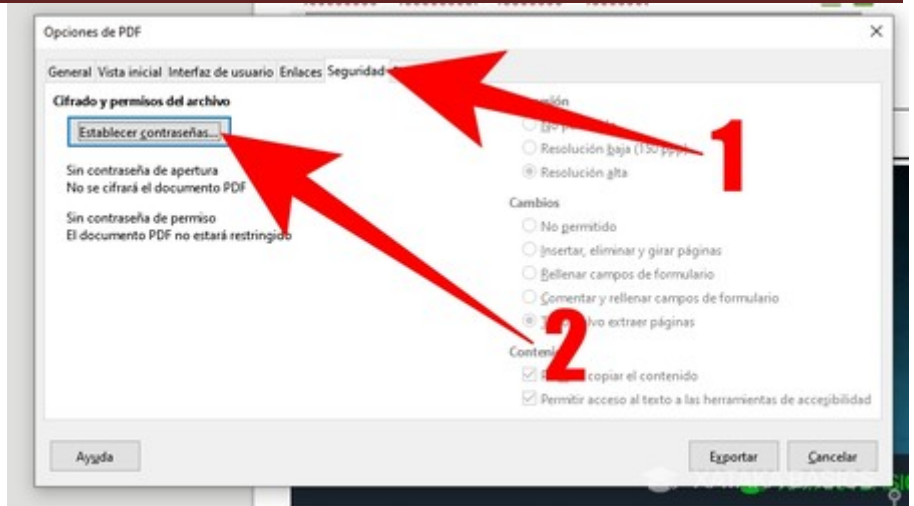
Opciones de PDF

General Vista inicial Interfaz de usuario Enlaces Seguridad

Cifrado y permisos del archivo

Establecer contraseñas...

Sin contraseña de apertura
No se cifrará el documento PDF

Sin contraseña de permiso
El documento PDF no estará restringido

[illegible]ión
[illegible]
Resolución baja (150 ppp)
Resolución alta

1

Cambios
No permitido
Insertar, eliminar y girar páginas
Rellenar campos de formulario
Comentar y rellenar campos de formulario
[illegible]lvo extraer páginas

2

Conteni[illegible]
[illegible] copiar el contenido
Permitir acceso al texto a las herramientas de accesibilidad

Ayuda

Exportar Cancelar